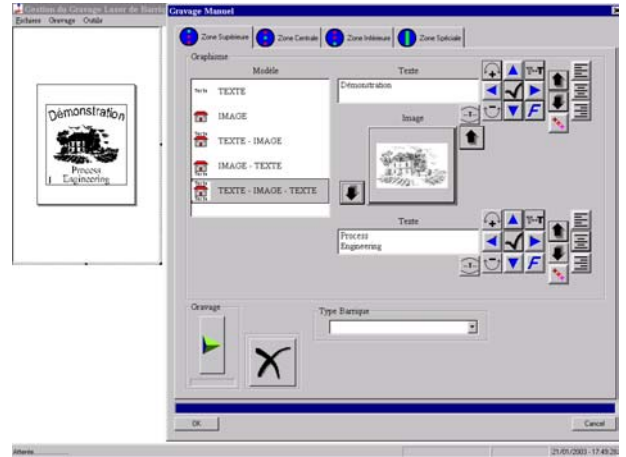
Gestion du Gravage Laser de Barriq
Fichiers Gravage Outils

Démonstration
Process
Engineering

Gravage Manuel
Zone Supérieure
Zone Centrale
Zone Inférieure
Zone Spéciale

Graphisme
Modèle
TEXTE
IMAGE
TEXTE - IMAGE
IMAGE - TEXTE
TEXTE - IMAGE - TEXTE

Texte
Démonstration

Image

Texte
Process
Engineering

Gravage

Type Barrique

OK
Cancel

Attente
21/01/2003 - 17:45:26